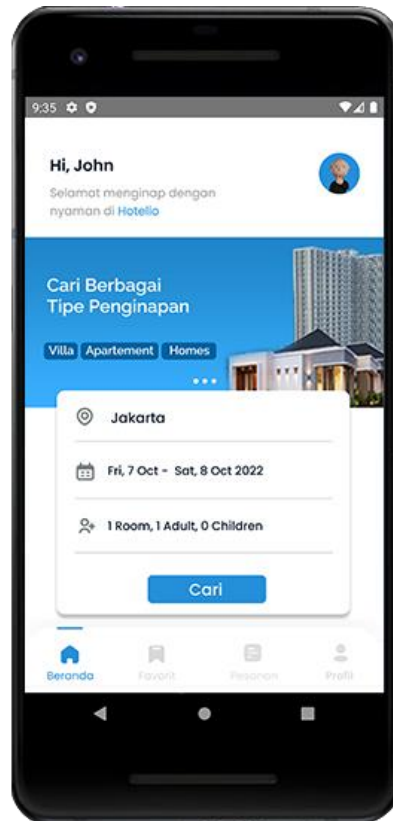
9:35

Hi, John

Selamat menginap dengan nyaman di Hotello

Cari Berbagai Tipe Penginapan

Villa Apartement Homes

Jakarta

Fri, 7 Oct - Sat, 8 Oct 2022

1 Room, 1 Adult, 0 Children

Cari

Beranda Favorit Pesanan Profil